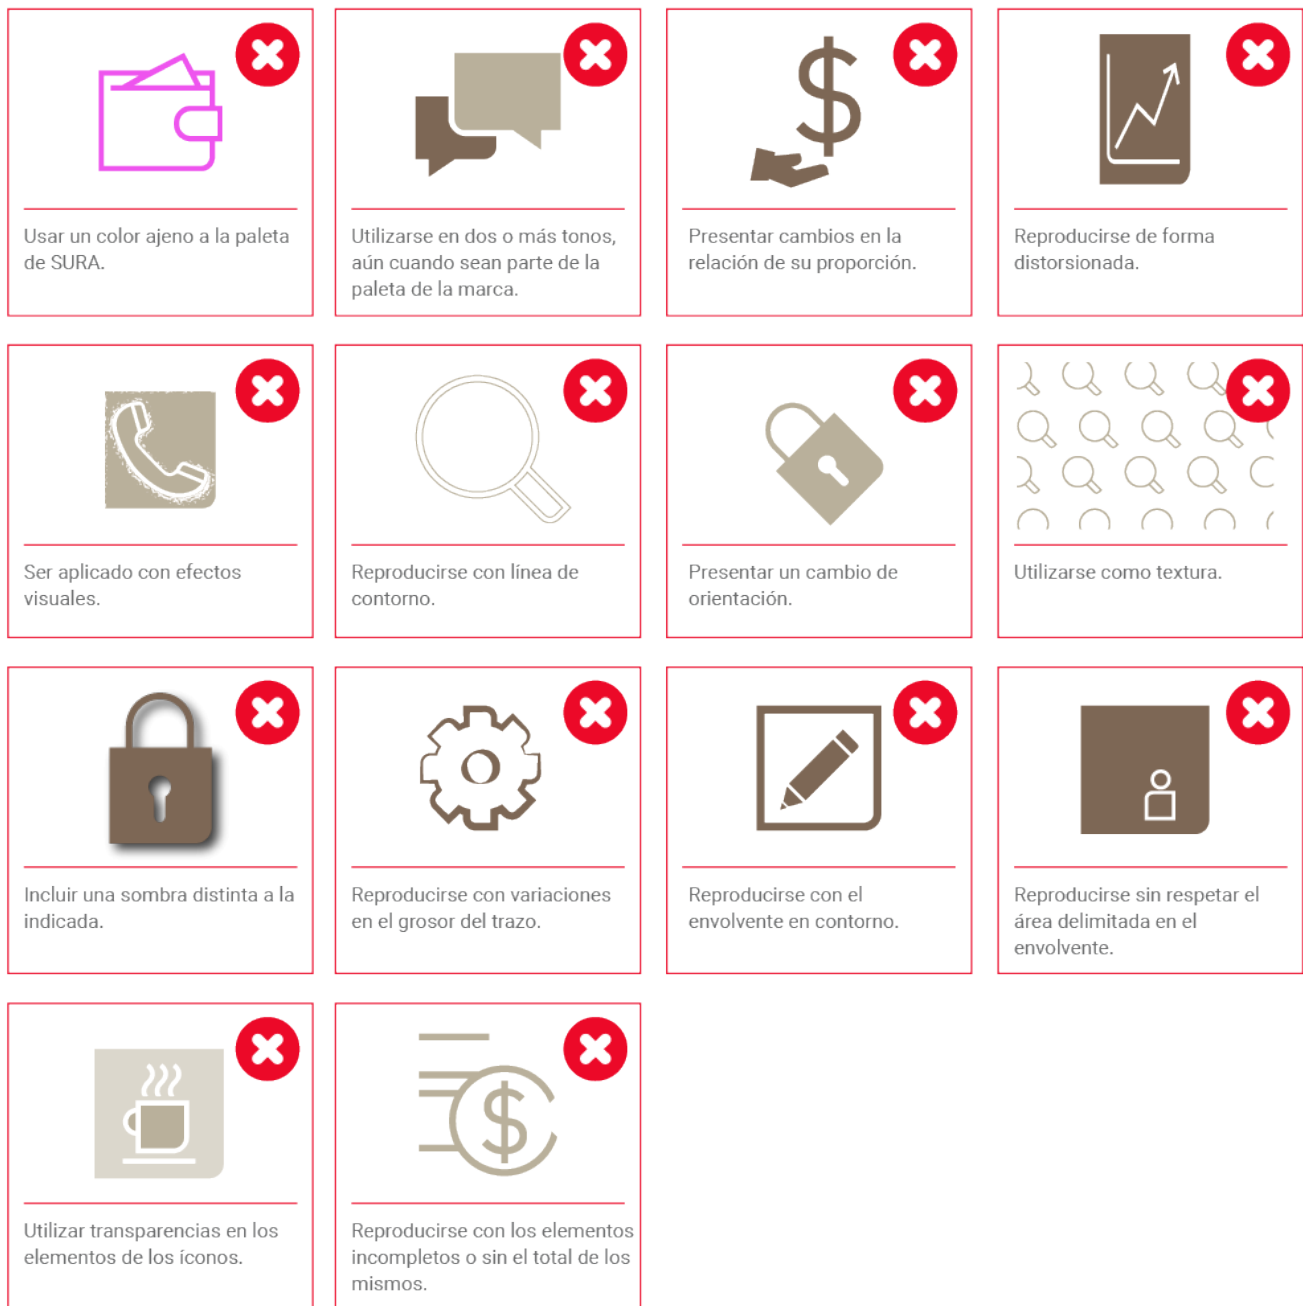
Usar un color ajeno a la paleta de SURA.

Utilizarse en dos o más tonos, aún cuando sean parte de la paleta de la marca.

Presentar cambios en la relación de su proporción.

Reproducirse de forma distorsionada.

Ser aplicado con efectos visuales.

Reproducirse con línea de contorno.

Presentar un cambio de orientación.

Utilizarse como textura.

Incluir una sombra distinta a la indicada.

Reproducirse con variaciones en el grosor del trazo.

Reproducirse con el envolvente en contorno.

Reproducirse sin respetar el área delimitada en el envolvente.

Utilizar transparencias en los elementos de los íconos.

Reproducirse con los elementos incompletos o sin el total de los mismos.